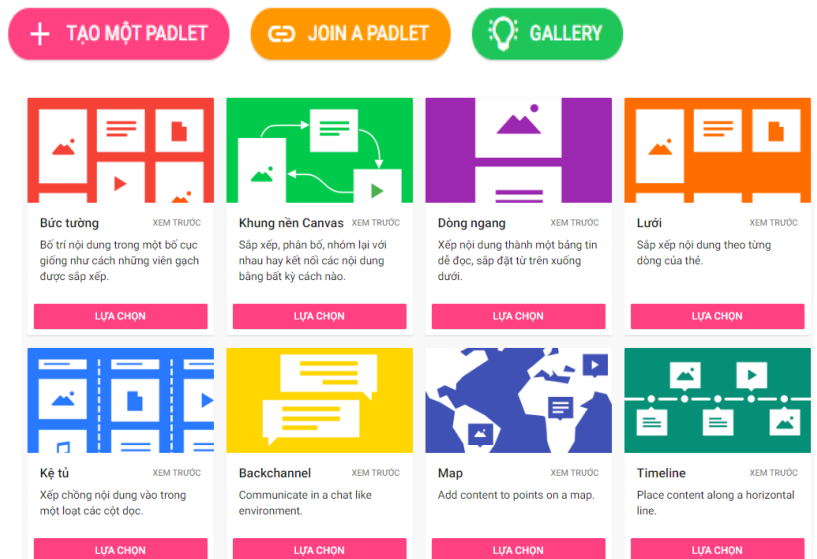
TẠO MỘT PADLET

JOIN A PADLET

GALLERY

Bức tường
XEM TRƯỚC
Bố trí nội dung trong một bố cục giống như cách những viên gạch được sắp xếp.
LỰA CHỌN

Khung nền Canvas
XEM TRƯỚC
Sắp xếp, phân bố, nhóm lại với nhau hay kết nối các nội dung bằng bất kỳ cách nào.
LỰA CHỌN

Dòng ngang
XEM TRƯỚC
Xếp nội dung thành một bảng tin dễ đọc, sắp đặt từ trên xuống dưới.
LỰA CHỌN

Lưới
XEM TRƯỚC
Sắp xếp nội dung theo từng dòng của thẻ.
LỰA CHỌN

Kệ tủ
XEM TRƯỚC
Xếp chồng nội dung vào trong một loạt các cột dọc.
LỰA CHỌN

Backchannel
XEM TRƯỚC
Communicate in a chat like environment.
LỰA CHỌN

Map
XEM TRƯỚC
Add content to points on a map.
LỰA CHỌN

Timeline
XEM TRƯỚC
Place content along a horizontal line.
LỰA CHỌN